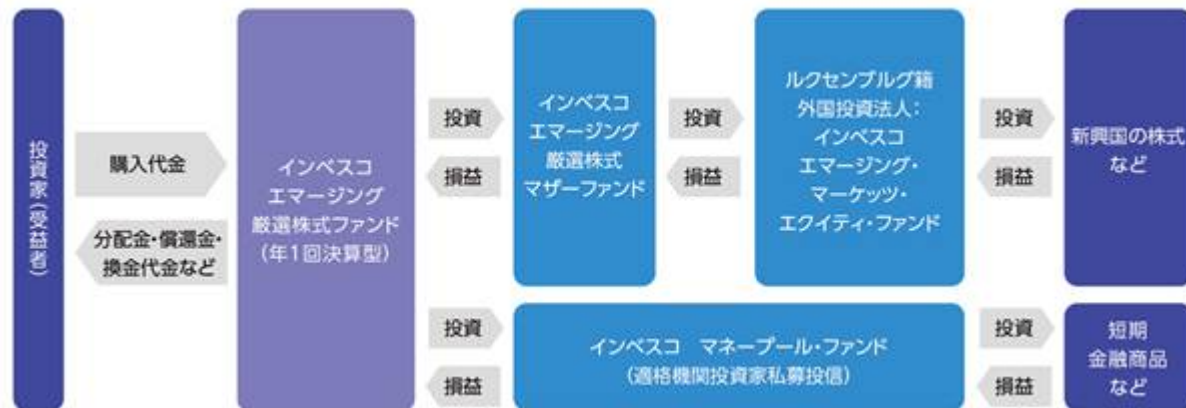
投資家（受益者）

購入代金

分配金・償還金・換金代金など

インベスコ エマージング 厳選株式ファンド（年1回決算型）

投資

損益

インベスコ エマージング 厳選株式 マザーファンド

投資

損益

ルクセンブルグ籍 外国投資法人： インベスコ エマージング・ マーケッツ・ エクイティ・ファンド

投資

損益

新興国の株式 など

投資

損益

インベスコ マネープール・ファンド （適格機関投資家私募投信）

投資

損益

短期 金融商品 など